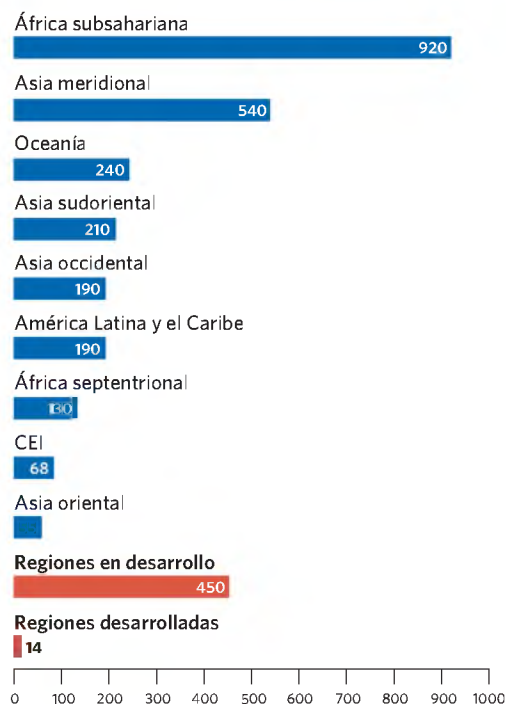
África subsahariana
920

Asia meridional
540

Oceanía
240

Asia sudoriental
210

Asia occidental
190

América Latina y el Caribe
190

África septentrional
130

CEI
68

Asia oriental
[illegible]

Regiones en desarrollo
450

Regiones desarrolladas
14

0 100 200 300 400 500 600 700 800 900 1000